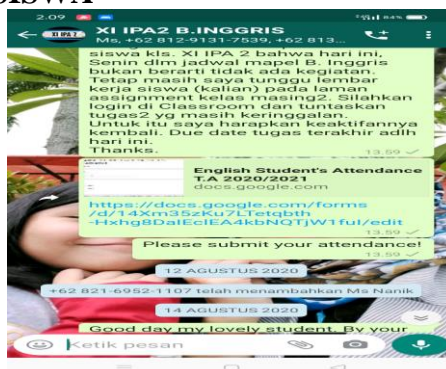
2.09

XI IPA2 B.INGGRIS
Ms, +62 812-9131-7539, +62 813...

siswa kls. XI IPA 2 bahwa hari ini, Senin dlm jadwal mapel B. Inggris bukan berarti tidak ada kegiatan. Tetap masih saya tunggu lembar kerja siswa (kalian) pada laman assignment kelas masing2. Silahkan login di Classroom dan tuntaskan tugas2 yg masih keringgalan. Untuk itu saya harapkan keaktifannya kembali. Due date tugas terakhir adlh hari ini. Thanks.
13.59

English Student's Attendance T.A 2020/2021
docs.google.com

https://docs.google.com/forms/d/14Xm35zKu7LTetqbth-Hxhg8DaIEclEA4kbNQTjW1ful/edit
Please submit your attendance!
13.59

12 AGUSTUS 2020

+62 821-6952-1107 telah menambahkan Ms Nanik

14 AGUSTUS 2020

Good day my lovely student. By your

Ketik pesan